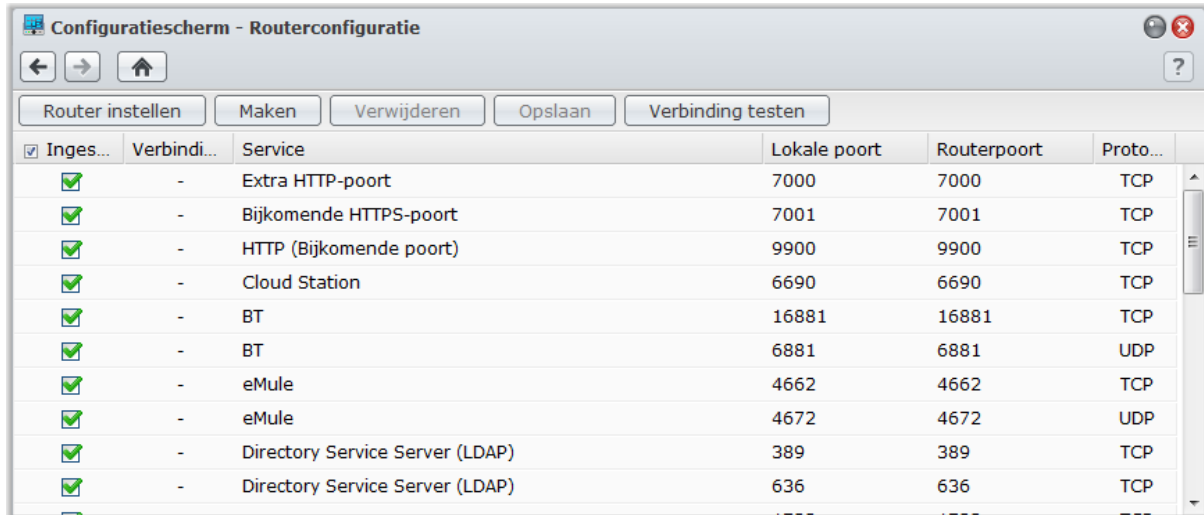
Configuratiescherm - Routerconfiguratie

?

Router instellen | Maken | Verwijderen | Opslaan | Verbinding testen

| Inges... | Verbindi... | Service | Lokale poort | Routerpoort | Proto... |
|---|---|---|---|---|---|
| ☑ | - | Extra HTTP-poort | 7000 | 7000 | TCP |
| ☑ | - | Bijkomende HTTPS-poort | 7001 | 7001 | TCP |
| ☑ | - | HTTP (Bijkomende poort) | 9900 | 9900 | TCP |
| ☑ | - | Cloud Station | 6690 | 6690 | TCP |
| ☑ | - | BT | 16881 | 16881 | TCP |
| ☑ | - | BT | 6881 | 6881 | UDP |
| ☑ | - | eMule | 4662 | 4662 | TCP |
| ☑ | - | eMule | 4672 | 4672 | UDP |
| ☑ | - | Directory Service Server (LDAP) | 389 | 389 | TCP |
| ☑ | - | Directory Service Server (LDAP) | 636 | 636 | TCP |